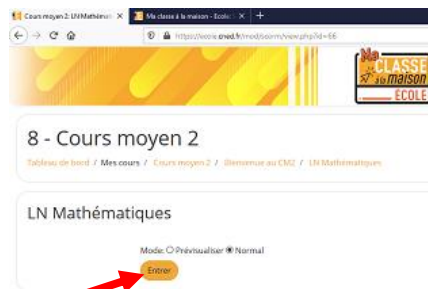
Cours moyen 2: LN Mathématique ×
Ma classe à la maison - École ×
+
https://ecole.cned.fr/mod/scorm/view.php?id=66

Ma CLASSE à la maison ÉCOLE

8 - Cours moyen 2

Tableau de bord / Mes cours / Cours moyen 2 / Bienvenue au CM2 / LN Mathématiques

LN Mathématiques

Mode: ○ Prévisualiser ◉ Normal

Entrer